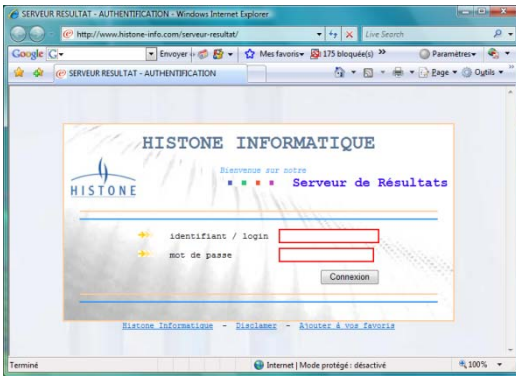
SERVEUR RESULTAT - AUTHENTIFICATION - Windows Internet Explorer

http://www.histone-info.com/serveur-resultat/

Live Search

Google G

Envoyer

Mes favoris

175 bloquée(s)

Paramètres

SERVEUR RESULTAT - AUTHENTIFICATION

Page

Outils

HISTONE INFORMATIQUE

HISTONE

Bienvenue sur notre

Serveur de Résultats

identifiant / login

mot de passe

Connexion

Histone Informatique - Disclamer - Ajouter à vos favoris

Terminé

Internet | Mode protégé : désactivé

100%